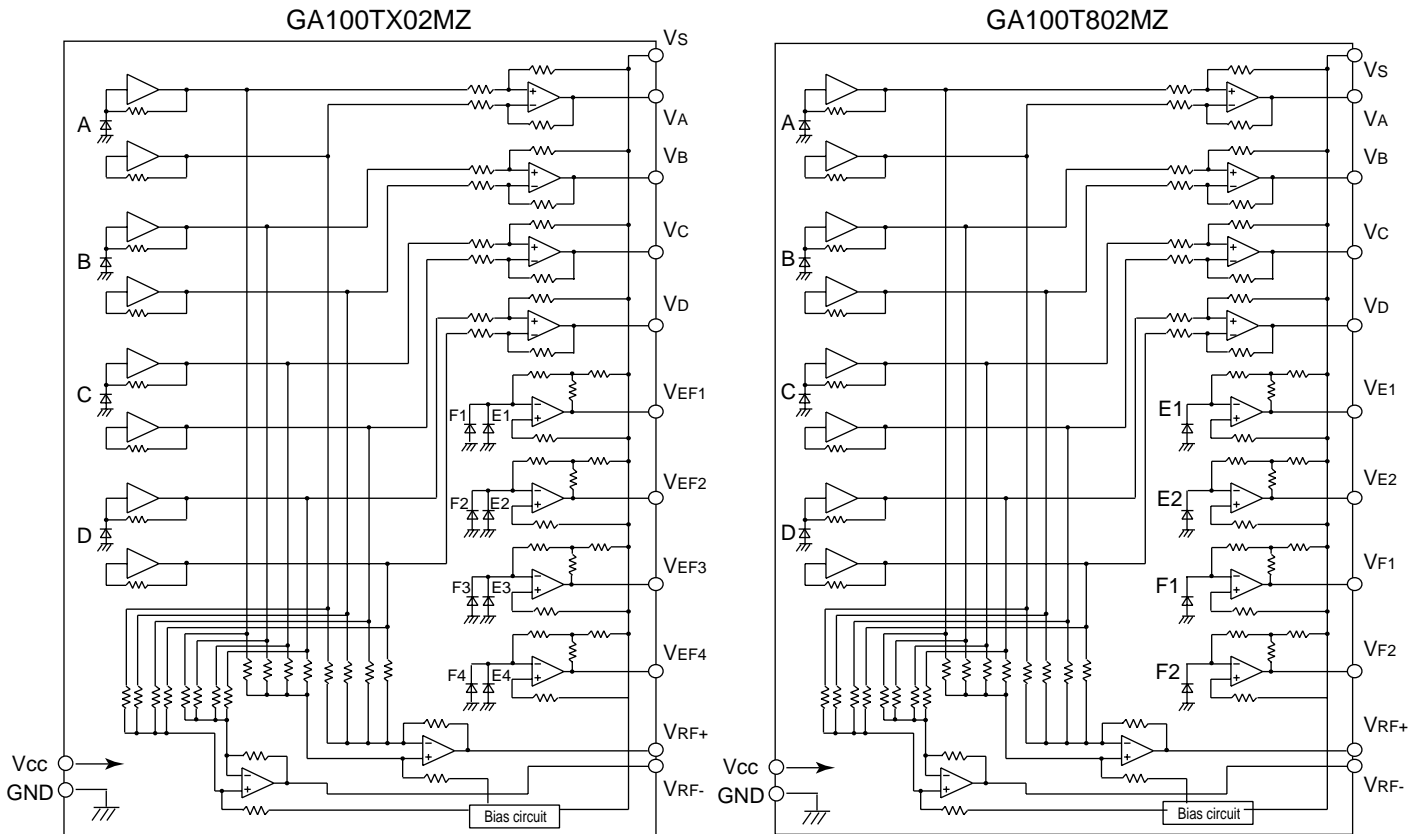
GA100TX02MZ

VS
VA
VB
VC
VD
VEF1
VEF2
VEF3
VEF4
VRF+
VRF-
A
B
C
D
F1
E1
F2
E2
F3
E3
F4
E4
Vcc
GND
Bias circuit

GA100T802MZ

VS
VA
VB
VC
VD
VE1
VE2
VF1
VF2
VRF+
VRF-
A
B
C
D
E1
E2
F1
F2
Vcc
GND
Bias circuit